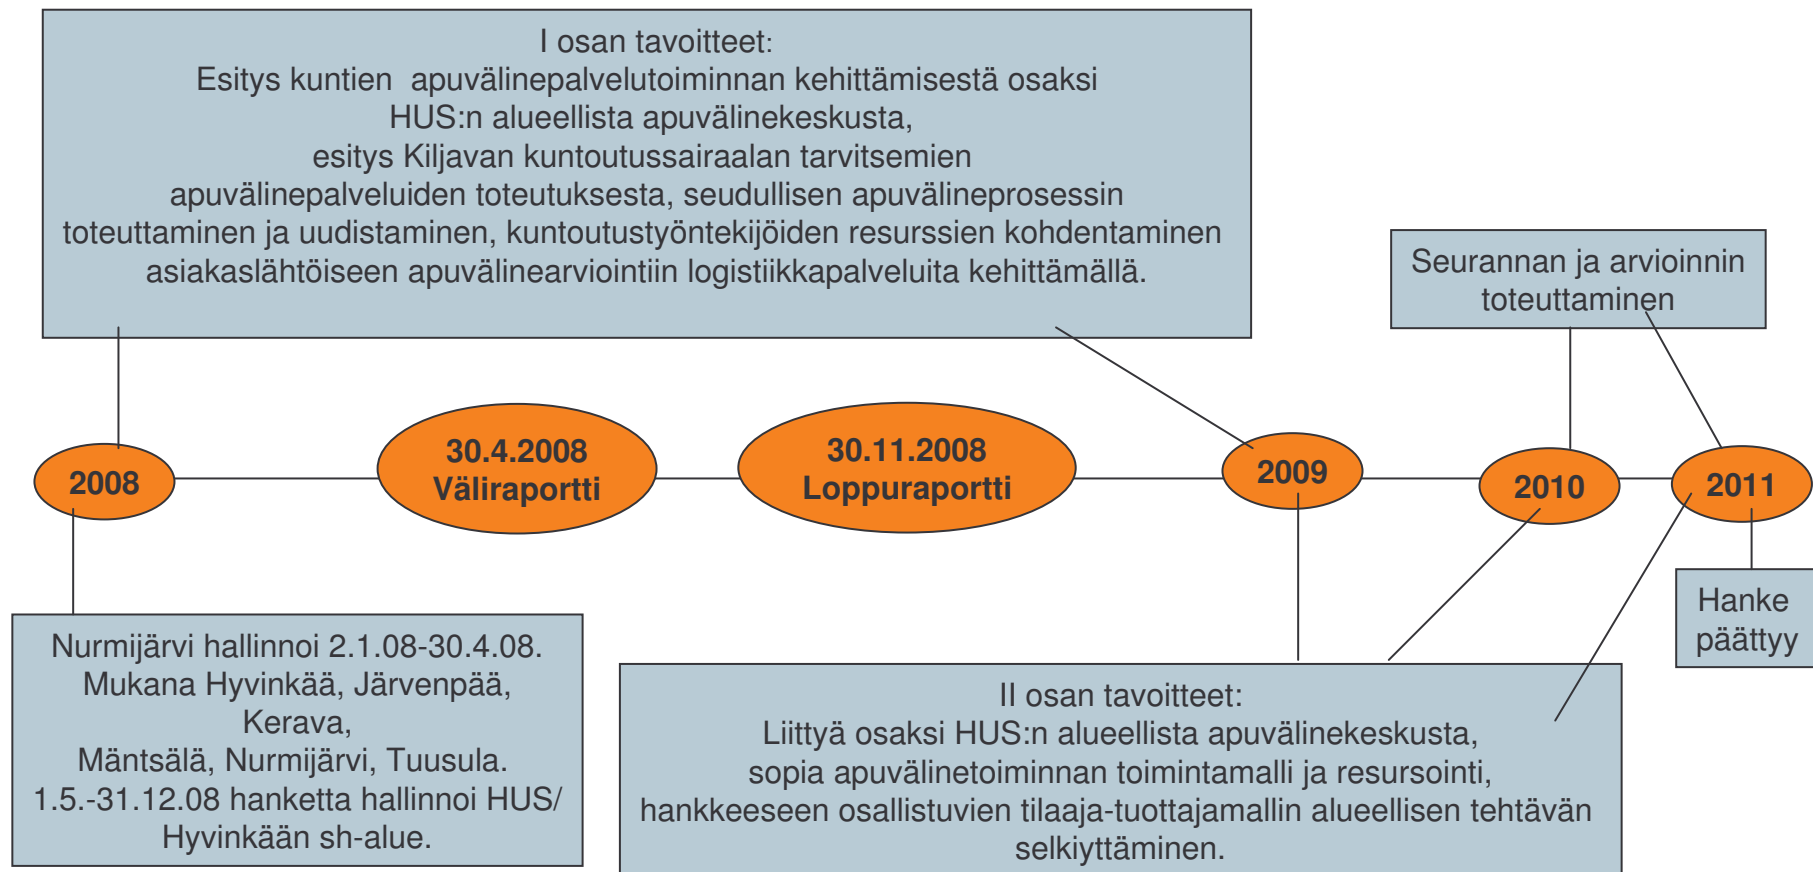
I osan tavoitteet:
Esitys kuntien apuvälinepalvelutoiminnan kehittämisestä osaksi HUS:n alueellista apuvälinekeskusta, esitys Kiljavan kuntoutussairaalan tarvitsemien apuvälinepalveluiden toteutuksesta, seudullisen apuvälineprosessin toteuttaminen ja uudistaminen, kuntoutustyöntekijöiden resurssien kohdentaminen asiakaslähtöiseen apuvälinearviointiin logistiikkapalveluita kehittämällä.

Seurannan ja arvioinnin toteuttaminen

2008

30.4.2008
Väliraportti

30.11.2008
Loppuraportti

2009

2010

2011

Hanke päättyy

Nurmijärvi hallinnoi 2.1.08-30.4.08.
Mukana Hyvinkää, Järvenpää, Kerava,
Mäntsälä, Nurmijärvi, Tuusula.
1.5.-31.12.08 hanketta hallinnoi HUS/ Hyvinkään sh-alue.

II osan tavoitteet:
Liittyä osaksi HUS:n alueellista apuvälinekeskusta, sopia apuvälinetoiminnan toimintamalli ja resursointi, hankkeeseen osallistuvien tilaaja-tuottajamallin alueellisen tehtävän selkiyttäminen.